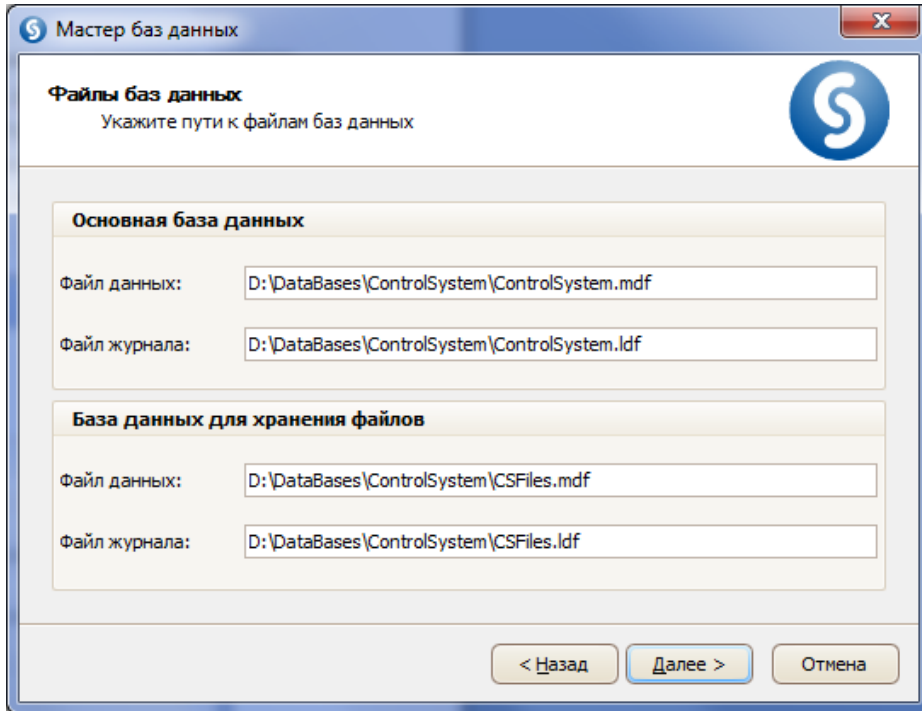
Мастер баз данных

Файлы баз данных
Укажите пути к файлам баз данных

Основная база данных

Файл данных: D:\DataBases\ControlSystem\ControlSystem.mdf

Файл журнала: D:\DataBases\ControlSystem\ControlSystem.ldf

База данных для хранения файлов

Файл данных: D:\DataBases\ControlSystem\CSFiles.mdf

Файл журнала: D:\DataBases\ControlSystem\CSFiles.ldf

< Назад Далее > Отмена